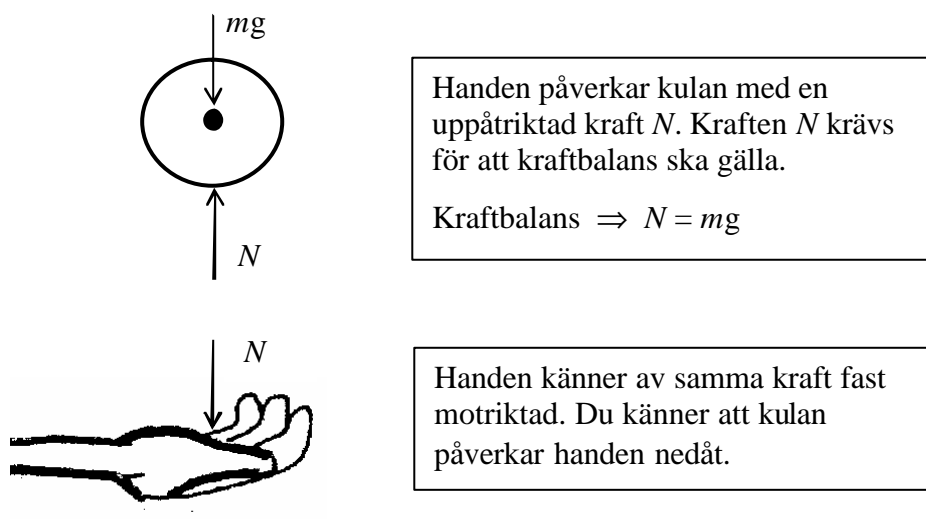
$mg$

Handen påverkar kulan med en uppåtriktad kraft $N$. Kraften $N$ krävs för att kraftbalans ska gälla.

Kraftbalans $\Rightarrow N = mg$

$N$

$N$

Handen känner av samma kraft fast motriktad. Du känner att kulan påverkar handen nedåt.